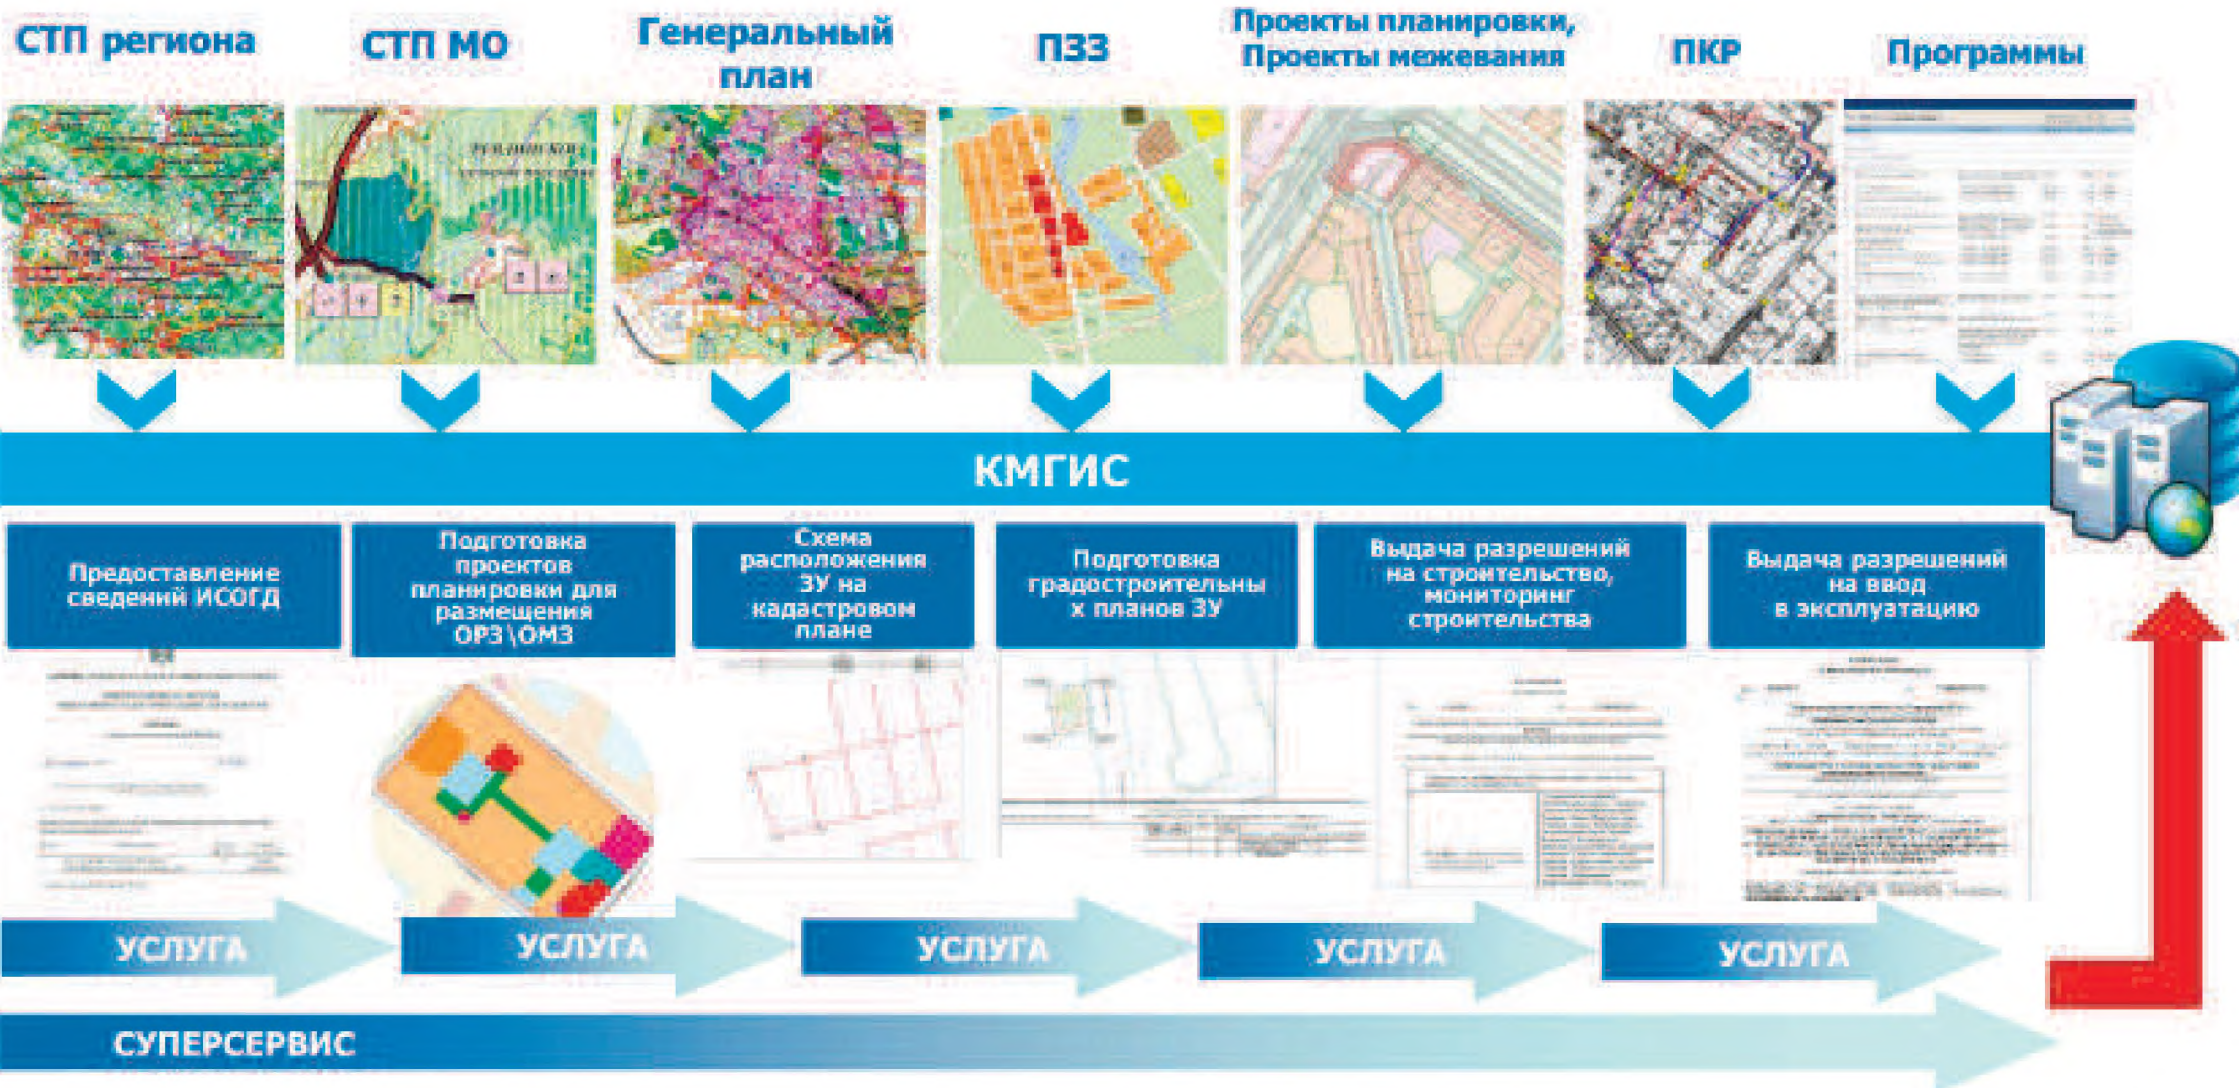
СТП региона

СТП МО

Генеральный план

ПЗЗ

Проекты планировки, Проекты межевания

ПКР

Программы

КМГИС

Предоставление сведений ИСОГД

Подготовка проектов планировки для размещения ОРЗ\ОМЗ

Схема расположения ЗУ на кадастровом плане

Подготовка градостроительных планов ЗУ

Выдача разрешений на строительство, мониторинг строительства

Выдача разрешений на ввод в эксплуатацию

УСЛУГА

УСЛУГА

УСЛУГА

УСЛУГА

УСЛУГА

СУПЕРСЕРВИС